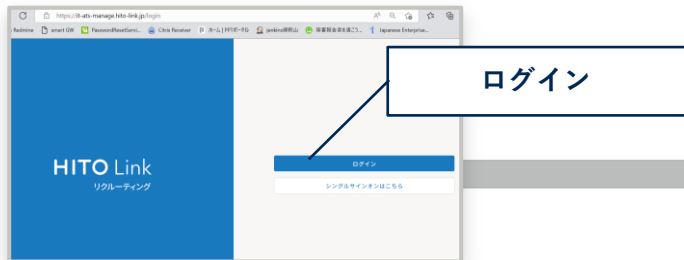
https://it-ats-manage.hito-link.jp/login

Redmine | smart GW | PasswordResetServi... | Citrix Receiver | ホーム | PFFポータル | jenkins開発山 | 保管期金額を集ごう... | Japanese Enterprise...

ログイン

HITO Link
リクルーティング

ログイン

シングルサインオンはこちら